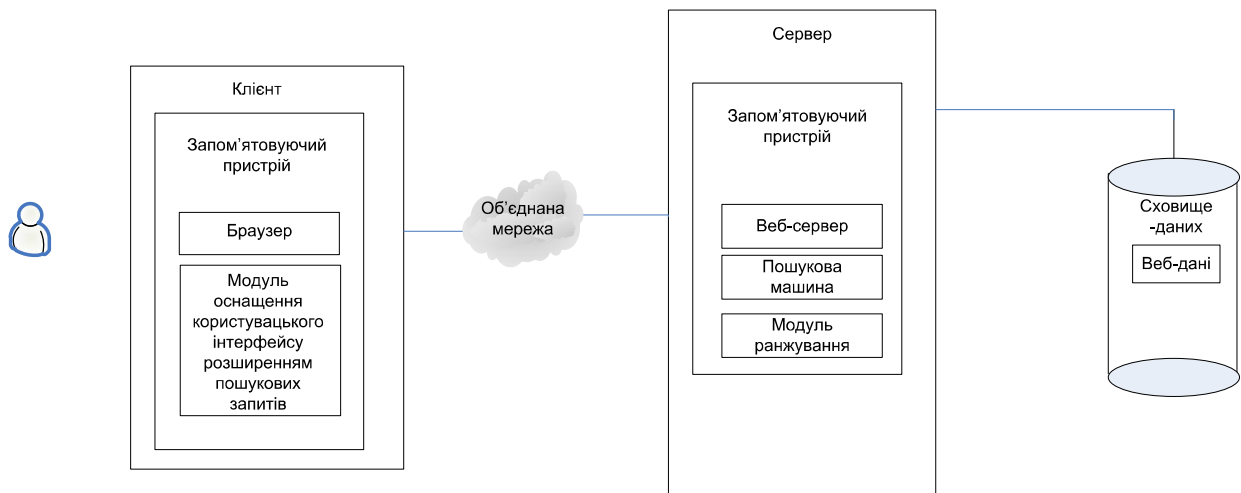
Клієнт

Запом'ятовуючий пристрій

Браузер

Модуль оснащення користувацького інтерфейсу розширенням пошукових запитів

Об'єднана мережа

Сервер

Запом'ятовуючий пристрій

Веб-сервер

Пошукова машина

Модуль ранжування

Сховище -даних

Веб-дані